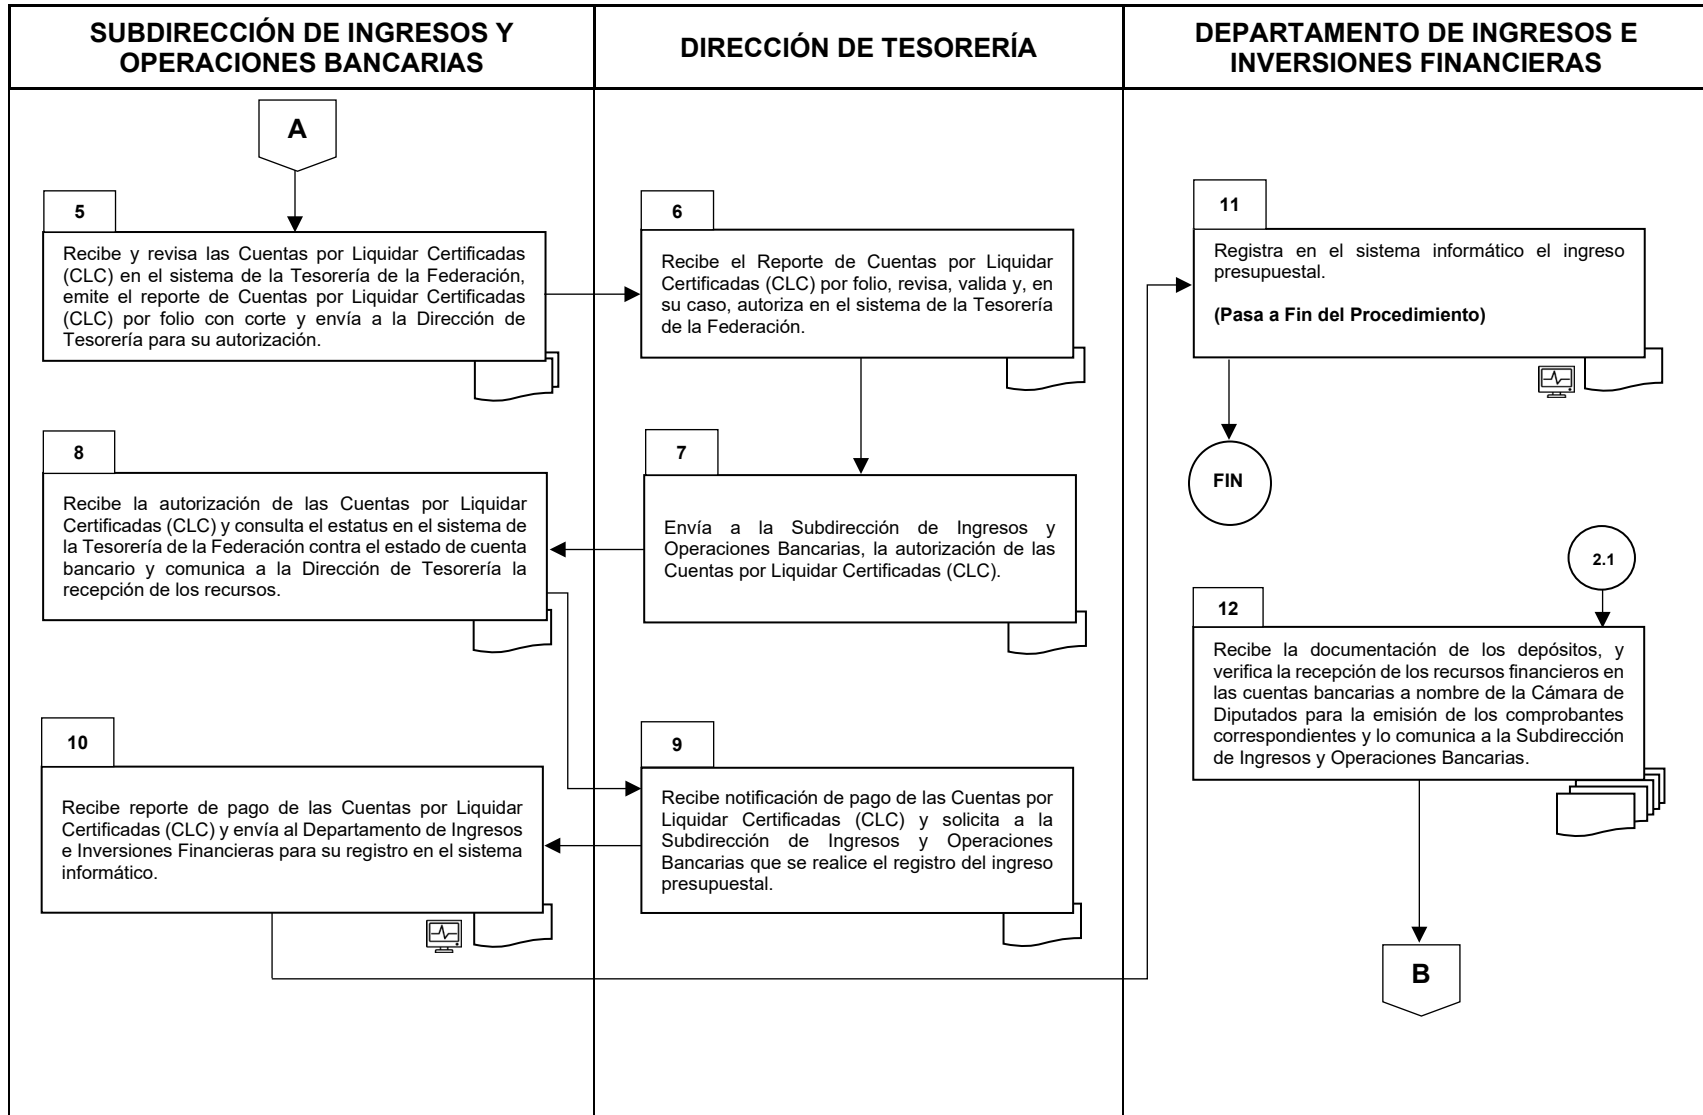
SUBDIRECCIÓN DE INGRESOS Y OPERACIONES BANCARIAS

DIRECCIÓN DE TESORERÍA

DEPARTAMENTO DE INGRESOS E INVERSIONES FINANCIERAS

A

5

Recibe y revisa las Cuentas por Liquidar Certificadas (CLC) en el sistema de la Tesorería de la Federación, emite el reporte de Cuentas por Liquidar Certificadas (CLC) por folio con corte y envía a la Dirección de Tesorería para su autorización.

6

Recibe el Reporte de Cuentas por Liquidar Certificadas (CLC) por folio, revisa, valida y, en su caso, autoriza en el sistema de la Tesorería de la Federación.

11

Registra en el sistema informático el ingreso presupuestal.

(Pasa a Fin del Procedimiento)

FIN

8

Recibe la autorización de las Cuentas por Liquidar Certificadas (CLC) y consulta el estatus en el sistema de la Tesorería de la Federación contra el estado de cuenta bancario y comunica a la Dirección de Tesorería la recepción de los recursos.

7

Envía a la Subdirección de Ingresos y Operaciones Bancarias, la autorización de las Cuentas por Liquidar Certificadas (CLC).

2.1

12

Recibe la documentación de los depósitos, y verifica la recepción de los recursos financieros en las cuentas bancarias a nombre de la Cámara de Diputados para la emisión de los comprobantes correspondientes y lo comunica a la Subdirección de Ingresos y Operaciones Bancarias.

10

Recibe reporte de pago de las Cuentas por Liquidar Certificadas (CLC) y envía al Departamento de Ingresos e Inversiones Financieras para su registro en el sistema informático.

9

Recibe notificación de pago de las Cuentas por Liquidar Certificadas (CLC) y solicita a la Subdirección de Ingresos y Operaciones Bancarias que se realice el registro del ingreso presupuestal.

B